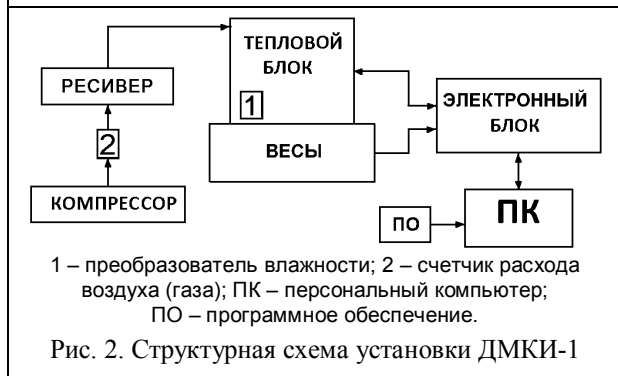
ТЕПЛОВОЙ БЛОК

1

РЕСИВЕР

2

КОМПРЕССОР

ВЕСЫ

ЭЛЕКТРОННЫЙ БЛОК

ПО

ПК

1 – преобразователь влажности; 2 – счетчик расхода воздуха (газа); ПК – персональный компьютер; ПО – программное обеспечение.

Рис. 2. Структурная схема установки ДМКИ-1